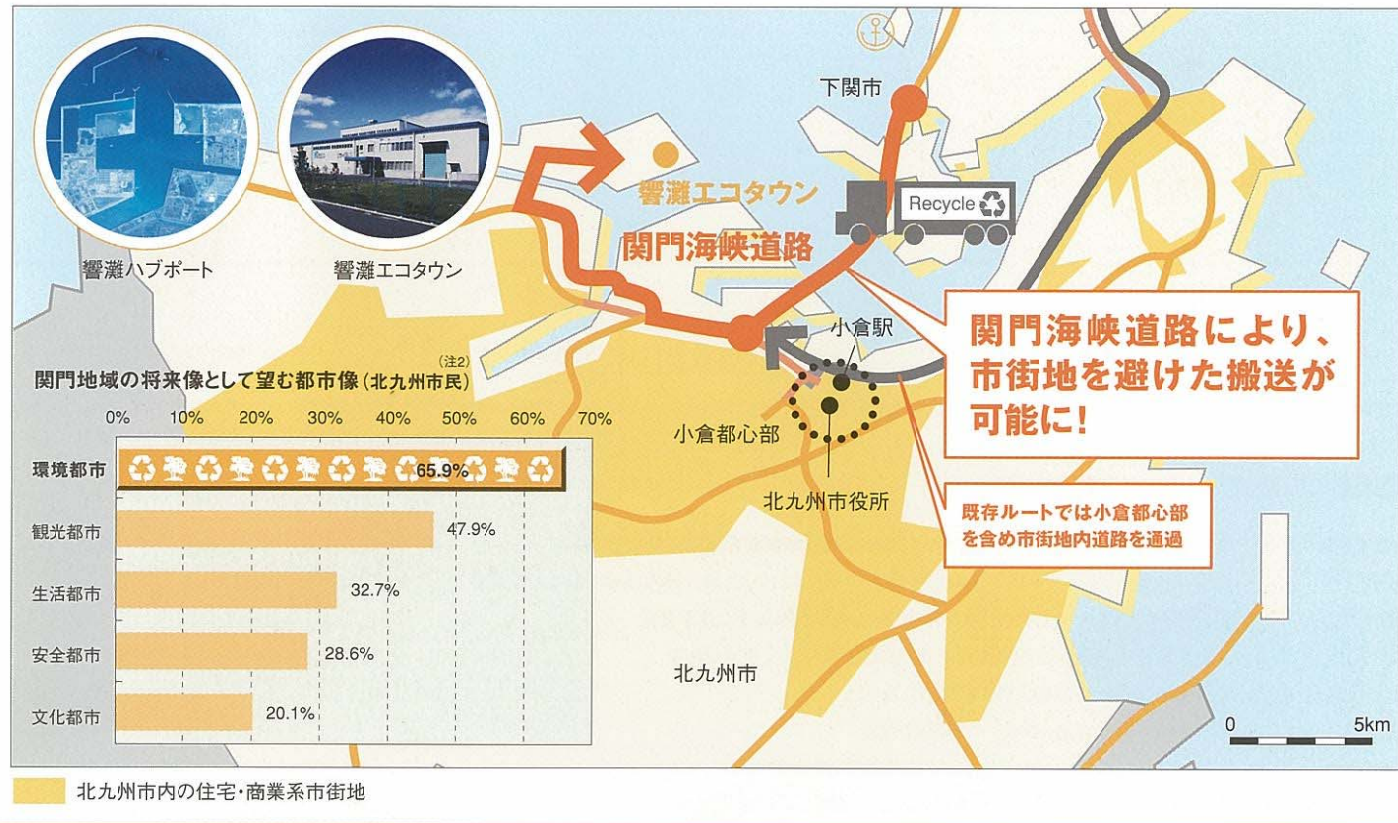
響灘ハブポート

響灘エコタウン

下関市

響灘エコタウン

Recycle

関門海峡道路

小倉駅

関門海峡道路により、市街地を避けた搬送が可能に!

関門地域の将来像として望む都市像（北九州市民）(注2)

0% 10% 20% 30% 40% 50% 60% 70%

| 都市像 | 割合 |
|---|---|
| 環境都市 | 65.9% |
| 観光都市 | 47.9% |
| 生活都市 | 32.7% |
| 安全都市 | 28.6% |
| 文化都市 | 20.1% |

小倉都心部

北九州市役所

既存ルートでは小倉都心部を含め市街地内道路を通過

北九州市

0 5km

北九州市内の住宅・商業系市街地